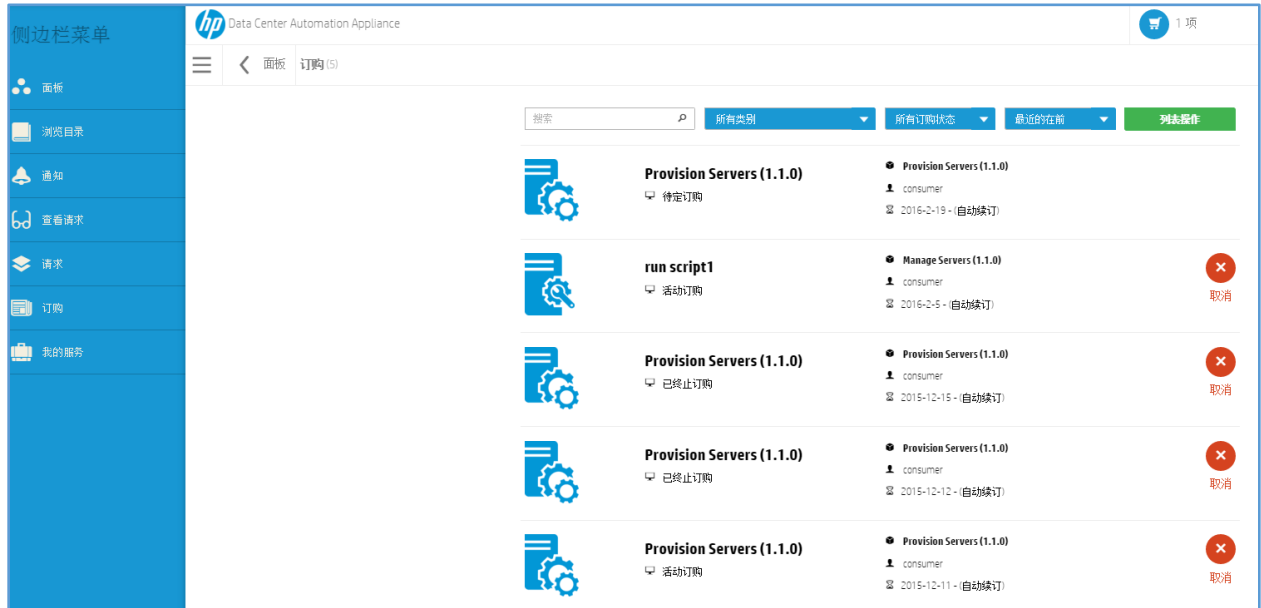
侧边栏菜单

面板

浏览目录

通知

查看请求

请求

订购

我的服务

hp Data Center Automation Appliance

1 项

面板 订购 (5)

搜索

所有类别

所有订购状态

最近的在前

列表操作

Provision Servers (1.1.0)
待定订购

Provision Servers (1.1.0)
consumer
2016-2-19 - (自动续订)

run script1
活动订购

Manage Servers (1.1.0)
consumer
2016-2-5 - (自动续订)

取消

Provision Servers (1.1.0)
已终止订购

Provision Servers (1.1.0)
consumer
2015-12-15 - (自动续订)

取消

Provision Servers (1.1.0)
已终止订购

Provision Servers (1.1.0)
consumer
2015-12-12 - (自动续订)

取消

Provision Servers (1.1.0)
活动订购

Provision Servers (1.1.0)
consumer
2015-12-11 - (自动续订)

取消